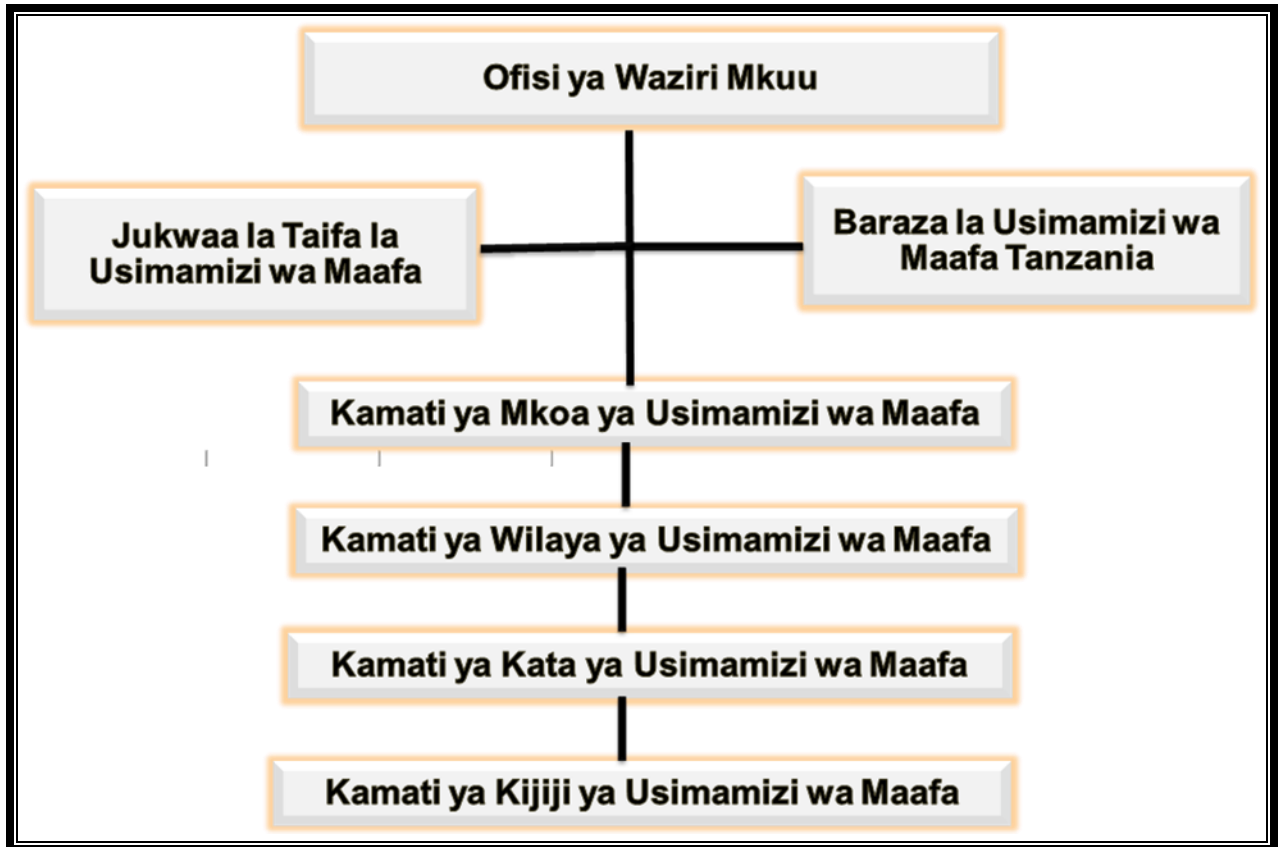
Ofisi ya Waziri Mkuu

Jukwaa la Taifa la Usimamizi wa Maafa

Baraza la Usimamizi wa Maafa Tanzania

Kamati ya Mkoa ya Usimamizi wa Maafa

Kamati ya Wilaya ya Usimamizi wa Maafa

Kamati ya Kata ya Usimamizi wa Maafa

Kamati ya Kijiji ya Usimamizi wa Maafa